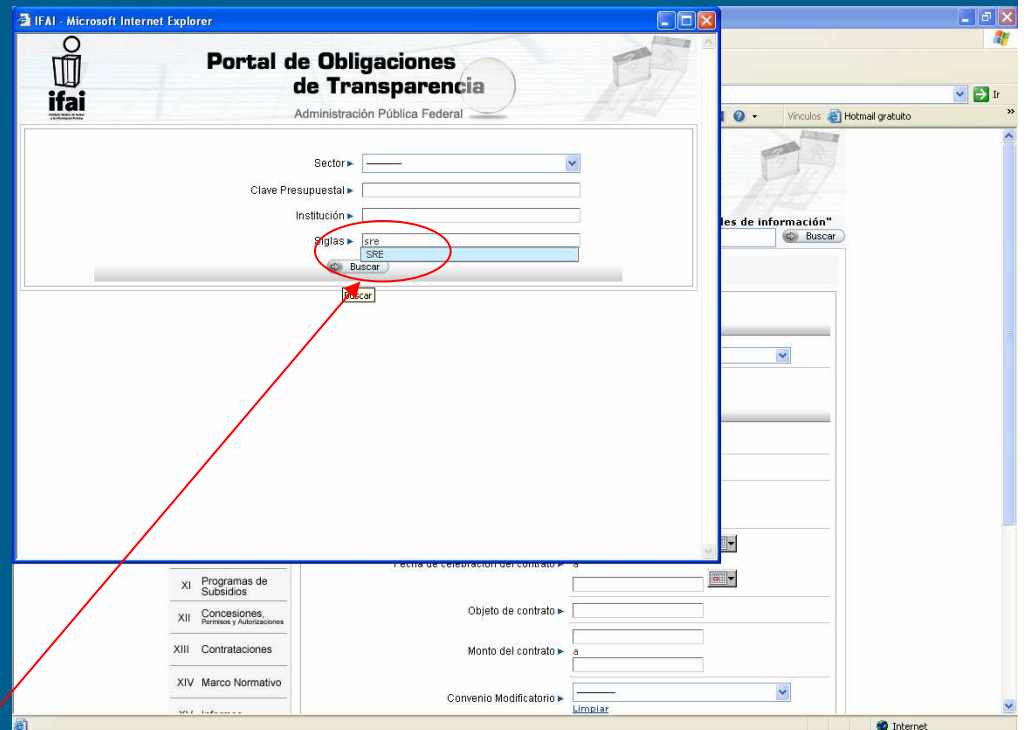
IFAI - Microsoft Internet Explorer

ifai

Portal de Obligaciones de Transparencia

Administración Pública Federal

Sector ▸ ———

Clave Presupuestal ▸

Institución ▸

Siglas ▸ sre

SRE

Buscar

Buscar

Ir

Vínculos Hotmail gratuito

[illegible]les de información"

Buscar

Fecha de celebración del contrato ▸ a

XI Programas de Subsidios

XII Concesiones, Permisos y Autorizaciones

XIII Contrataciones

XIV Marco Normativo

XV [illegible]

Objeto de contrato ▸

Monto del contrato ▸ a

Convenio Modificatorio ▸ ———

Limpiar

Internet